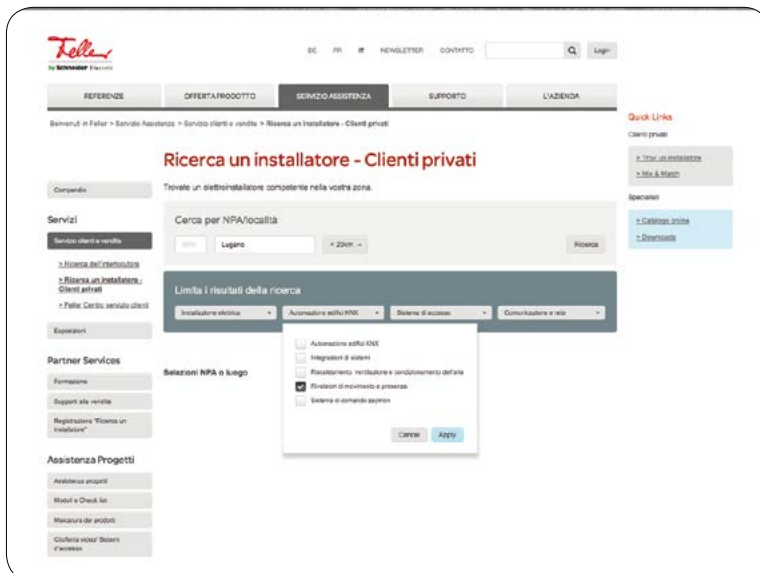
Feller
by Schneider Electric

DE FR IT NEWSLETTER CONTATTO Login

REFERENZE | OFFERTA PRODOTTO | SERVIZIO ASSISTENZA | SUPPORTO | L'AZIENDA

Benvenuti in Feller > Servizio Assistenza > Servizio clienti e vendite > Ricerca un installatore - Clienti privati

Quick Links
Clienti privati
> Trovi un installatore
> Mix & Match
Specialisti
> Catalogo online
> Downloads

Ricerca un installatore - Clienti privati

Trovate un elettroinstallatore competente nella vostra zona.

Compendio

Servizi
Servizio clienti e vendita
> Ricerca dell'intercoultore
> Ricerca un installatore - Clienti privati
> Feller Centro servizio clienti
Espositori

Partner Services
Formazione
Support alla vendita
Registrazione "Ricerca un installatore"

Assistenza Progetti
Assistenza progetti
Moduli e Check list
Marcatura dei prodotti
Cliofonia vapour Sistemi d'accesso

Cerca per NPA/località
NPA Lugano + 20km Ricerca

Limita i risultati della ricerca
Installazione elettrica | Automazione edifici KNX | Sistema di accesso | Comunicazione e rete

Automazione edifici KNX
Integratori di sistemi
Riscaldamento, ventilazione e condizionamento dell'aria
Rivelatori di movimento e presenza
Sistema di comando zeptrion
Cancel Apply

Selezioni NPA o luogo